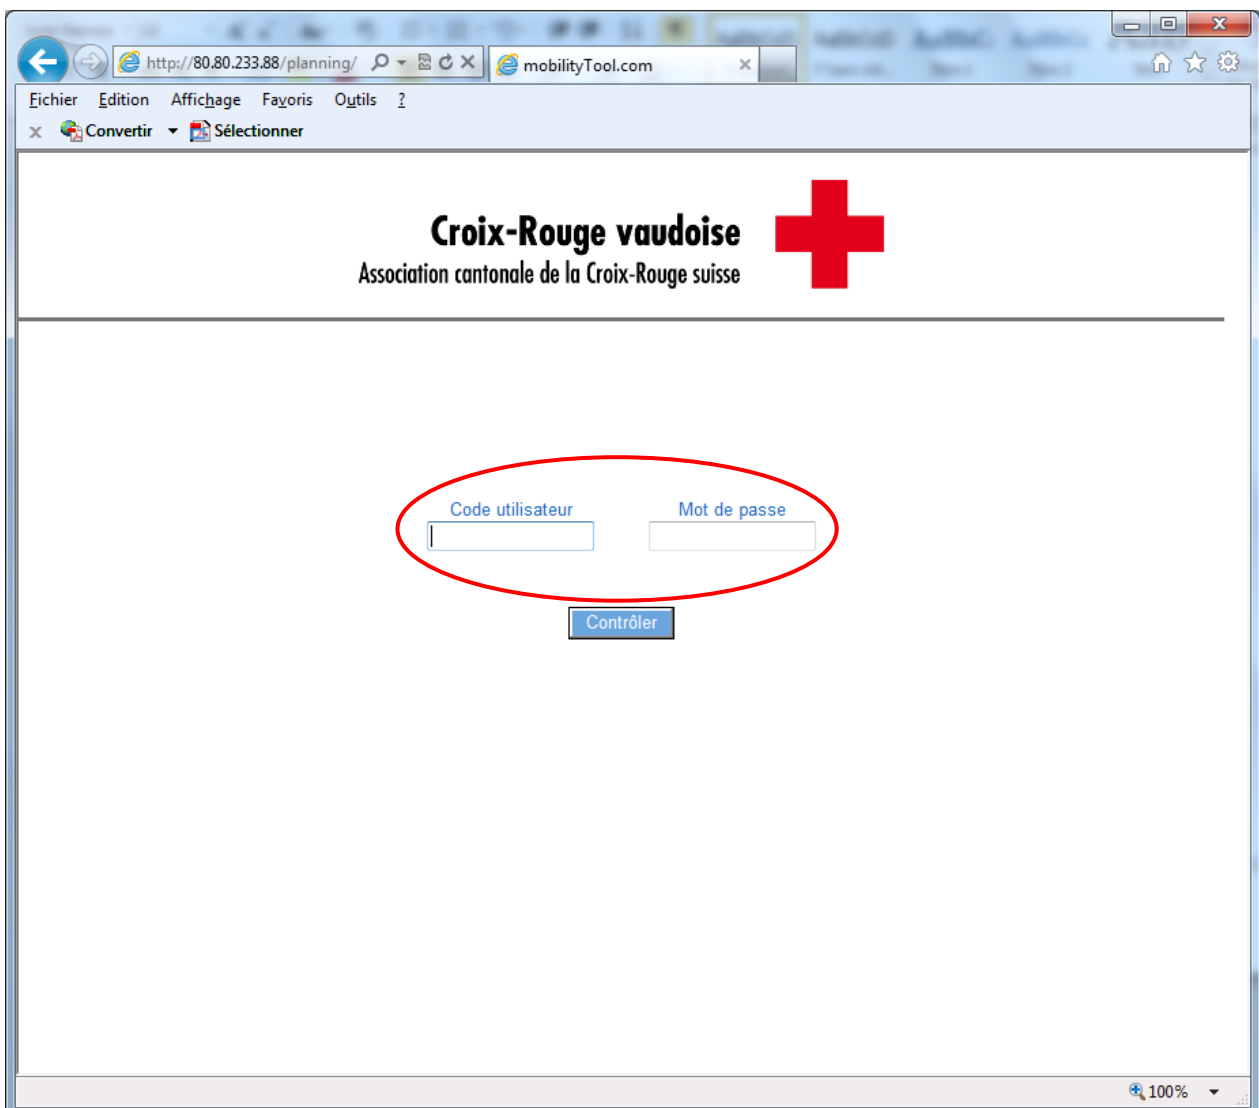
http://80.80.233.88/planning/

mobilityTool.com

Fichier Edition Affichage Favoris Outils ?

Convertir Sélectionner

Croix-Rouge vaudoise
Association cantonale de la Croix-Rouge suisse

Code utilisateur

Mot de passe

Contrôler

100%